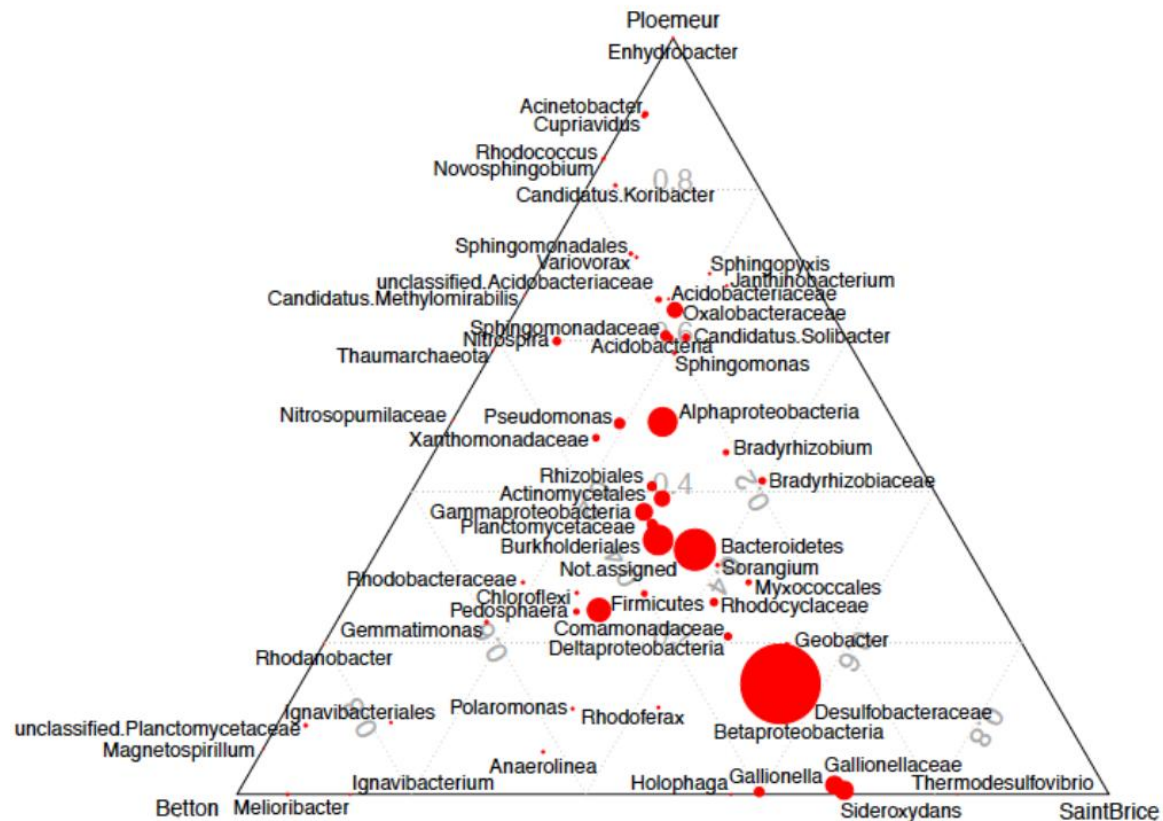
Ploemeur
Enhydrobacter
Acinetobacter
Cupriavidus
Rhodococcus
Novosphingobium
0.8
Candidatus.Koribacter
Sphingomonadales
Variovorax
Sphingopyxis
Janthinobacterium
unclassified.Acidobacteriaceae
Candidatus.Methylomirabilis
Acidobacteriaceae
Oxalobacteraceae
Sphingomonadaceae
Candidatus.Solibacter
Nitrospira
Acidobacteria
Thaumarchaeota
Sphingomonas
Nitrosopumilaceae
Pseudomonas
Alphaproteobacteria
Xanthomonadaceae
Bradyrhizobium
Rhizobiales
0.4
Bradyrhizobiaceae
Actinomycetales
0.2
Gammaproteobacteria
Planctomycetaceae
Burkholderiales
Bacteroidetes
Not.assigned
Sorangium
Rhodobacteraceae
0.4
Myxococcales
Chloroflexi
Pedosphaera
Firmicutes
Rhodocyclaceae
Gemmatimonas
Comamonadaceae
Geobacter
0.6
Deltaproteobacteria
Rhodanobacter
0.6
Ignavibacteriales
Polaromonas
Rhodoferax
Desulfobacteraceae
unclassified.Planctomycetaceae
0.8
Betaproteobacteria
Magnetospirillum
0.8
Anaerolinea
Gallionellaceae
Ignavibacterium
Holophaga
Gallionella
Thermodesulfovibrio
Betton
Melioribacter
Sideroxydans
SaintBrice